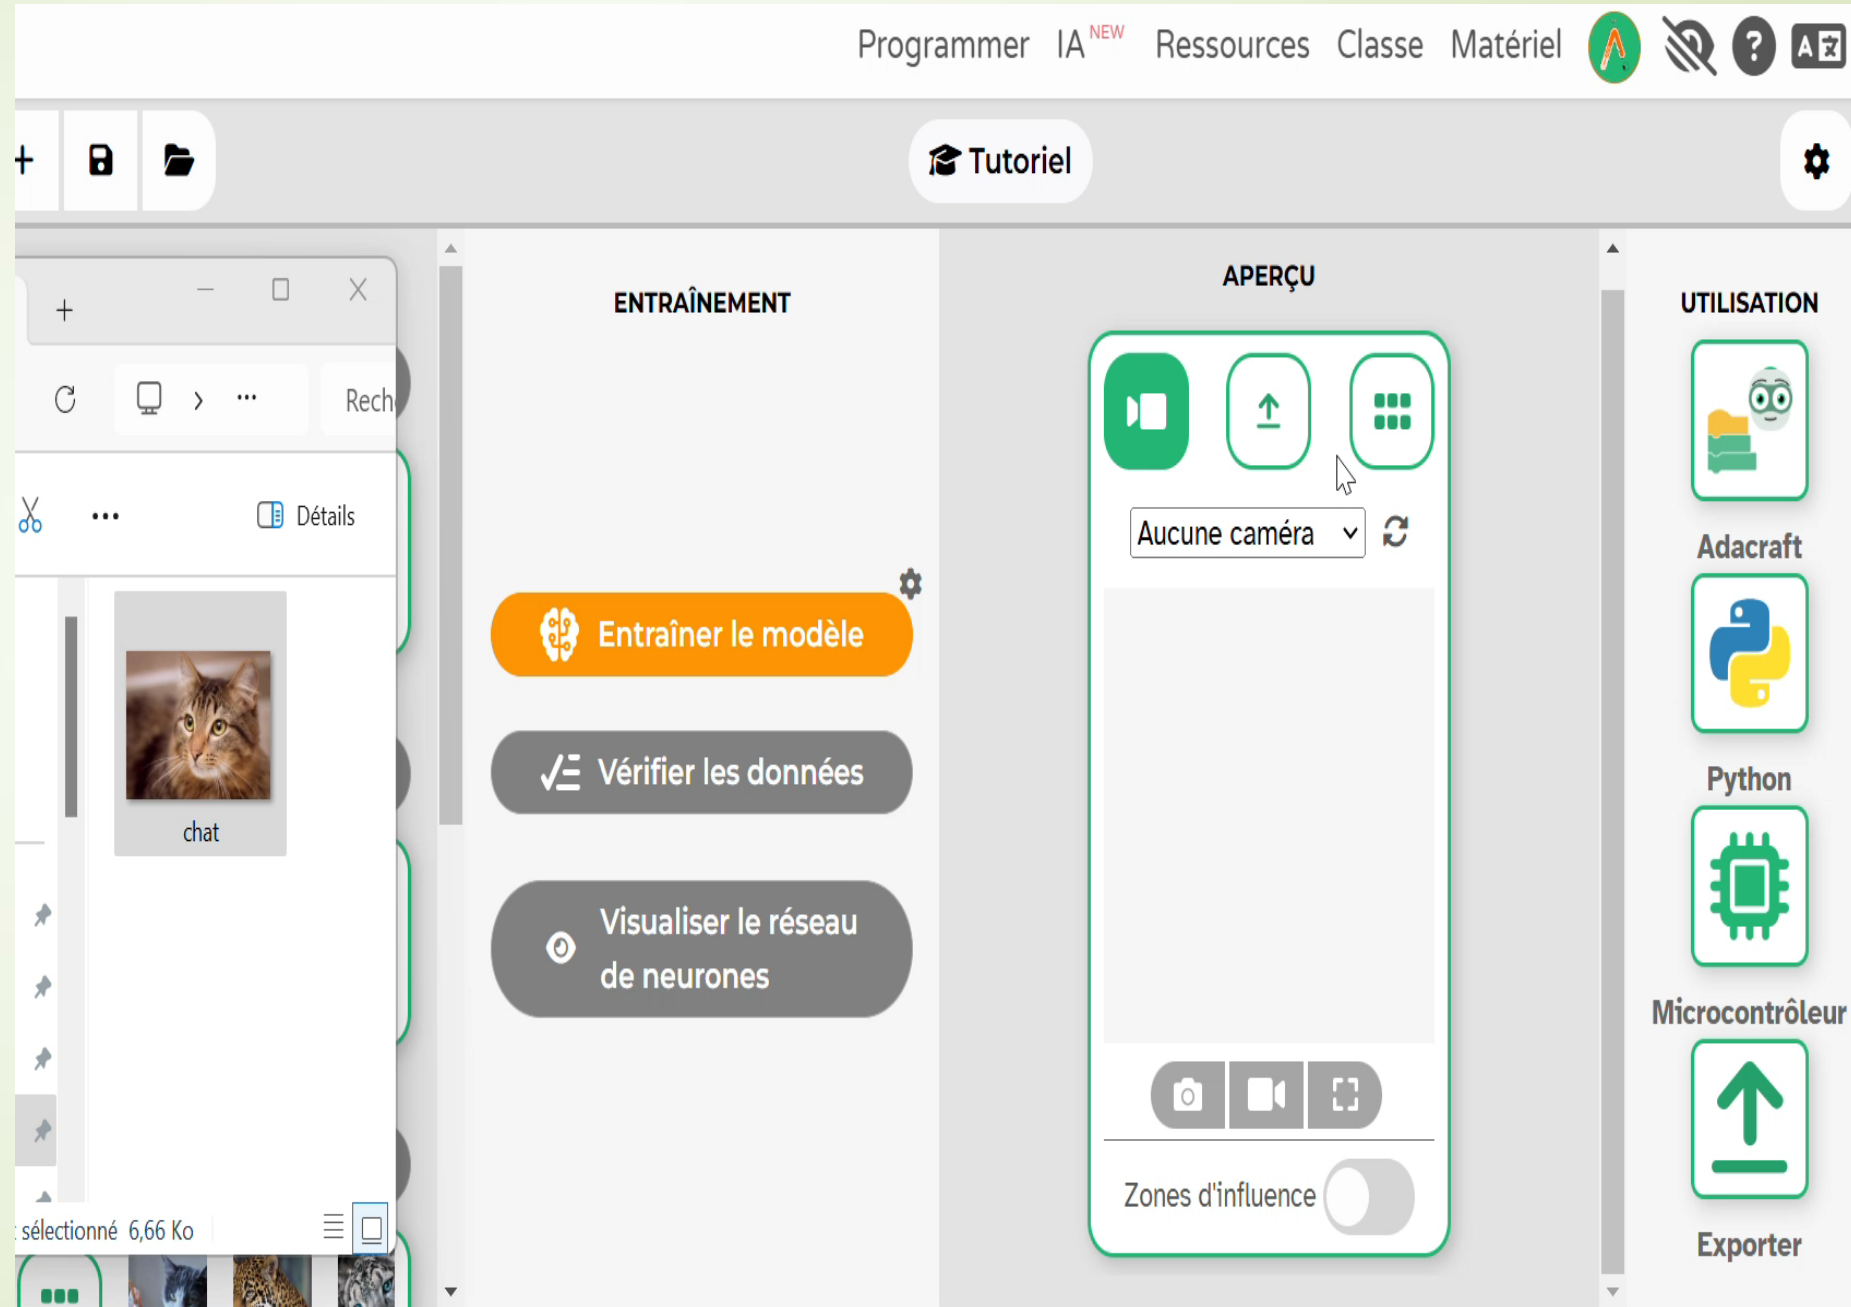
Programmer IA NEW Ressources Classe Matériel

Tutoriel

Rech

Détails

chat

sélectionné 6,66 Ko

ENTRAÎNEMENT

Entraîner le modèle

Vérifier les données

Visualiser le réseau de neurones

APERÇU

Aucune caméra

Zones d'influence

UTILISATION

Adacraft

Python

Microcontrôleur

Exporter